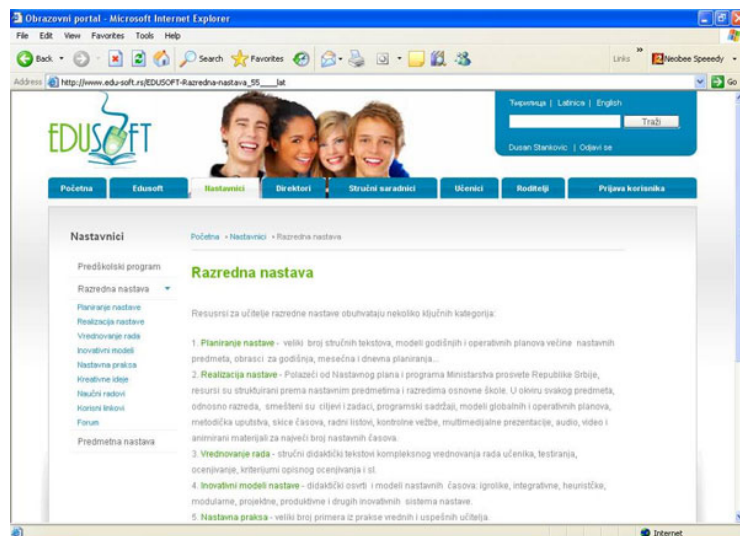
Obrazovni portal - Microsoft Internet Explorer

File Edit View Favorites Tools Help

Back Search Favorites

Links Neobee Speedy

Address http://www.edu-soft.rs/EDUSOFT-Razredna-nastava_55___lat

Go

EDUSOFT

Ћирилица | Latinica | English

Traži

Dusan Stankovic | Odjavi se

Početna | Edusoft | Nastavnici | Direktori | Stručni saradnici | Učenici | Roditelji | Prijava korisnika

Nastavnici

Predškolski program

Razredna nastava

Planiranje nastave
Realizacija nastave
Vrednovanje rada
Inovativni modeli
Nastavna praksa
Kreativne ideje
Naučni radovi
Korisni linkovi
Forum

Predmetna nastava

Početna • Nastavnici • Razredna nastava

Razredna nastava

Resursi za učitelje razredne nastave obuhvataju nekoliko ključnih kategorija:

1. Planiranje nastave - veliki broj stručnih tekstova, modeli godišnjih i operativnih planova večine nastavnih predmeta, obrasci za godišnja, mesečna i dnevna planiranja...

2. Realizacija nastave - Polazeći od Nastavnog plana i programa Ministarstva prosvete Republike Srbije, resursi su strukturirani prema nastavnim predmetima i razredima osnovne škole. U okviru svakog predmeta, odnosno razreda, smešteni su: ciljevi i zadaci, programski sadržaji, modeli globalnih i operativnih planova, metodička uputstva, skice časova, radni listovi, kontrolne vežbe, multimedijalne prezentacije, audio, video i animirani materijali za najveći broj nastavnih časova.

3. Vrednovanje rada - stručni didaktički tekstovi kompleksnog vrednovanja rada učenika, testiranja, ocenjivanje, kriterijumi opisnog ocenjivanja i sl.

4. Inovativni modeli nastave - didaktički osvrti i modeli nastavnih časova: igrolike, integrativne, heurističke, modularne, projektne, produktivne i drugih inovativnih sistema nastave.

5. Nastavna praksa - veliki broj primera iz prakse vrednih i uspešnih učitelja.

Internet